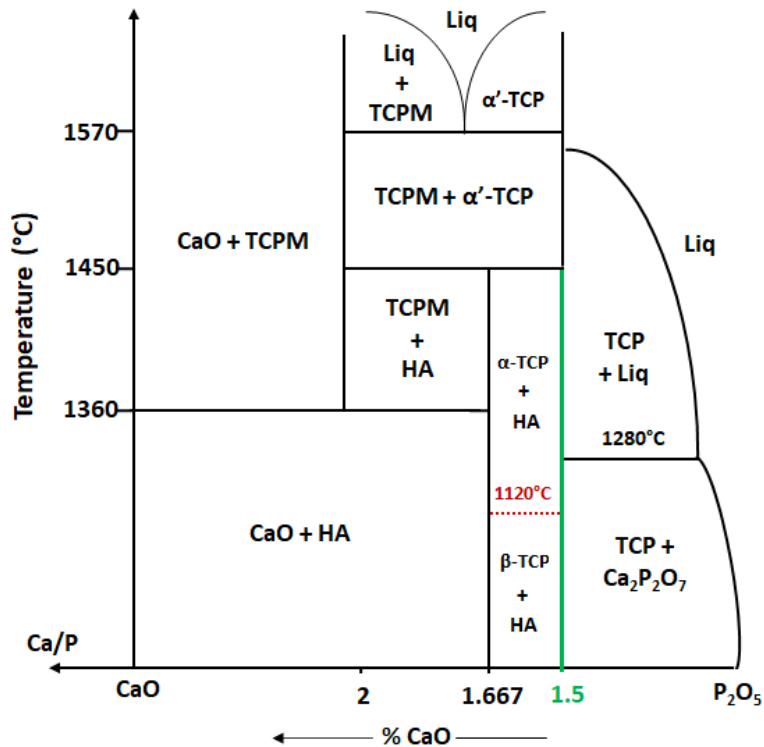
Liq

Liq + TCPM

α'-TCP

1570

TCPM + α'-TCP

Liq

CaO + TCPM

1450

Temperature (°C)

TCPM + HA

α-TCP + HA

TCP + Liq

1360

1280°C

1120°C

CaO + HA

β-TCP + HA

TCP + $Ca_2P_2O_7$

Ca/P

CaO

2

1.667

1.5

$P_2O_5$

% CaO